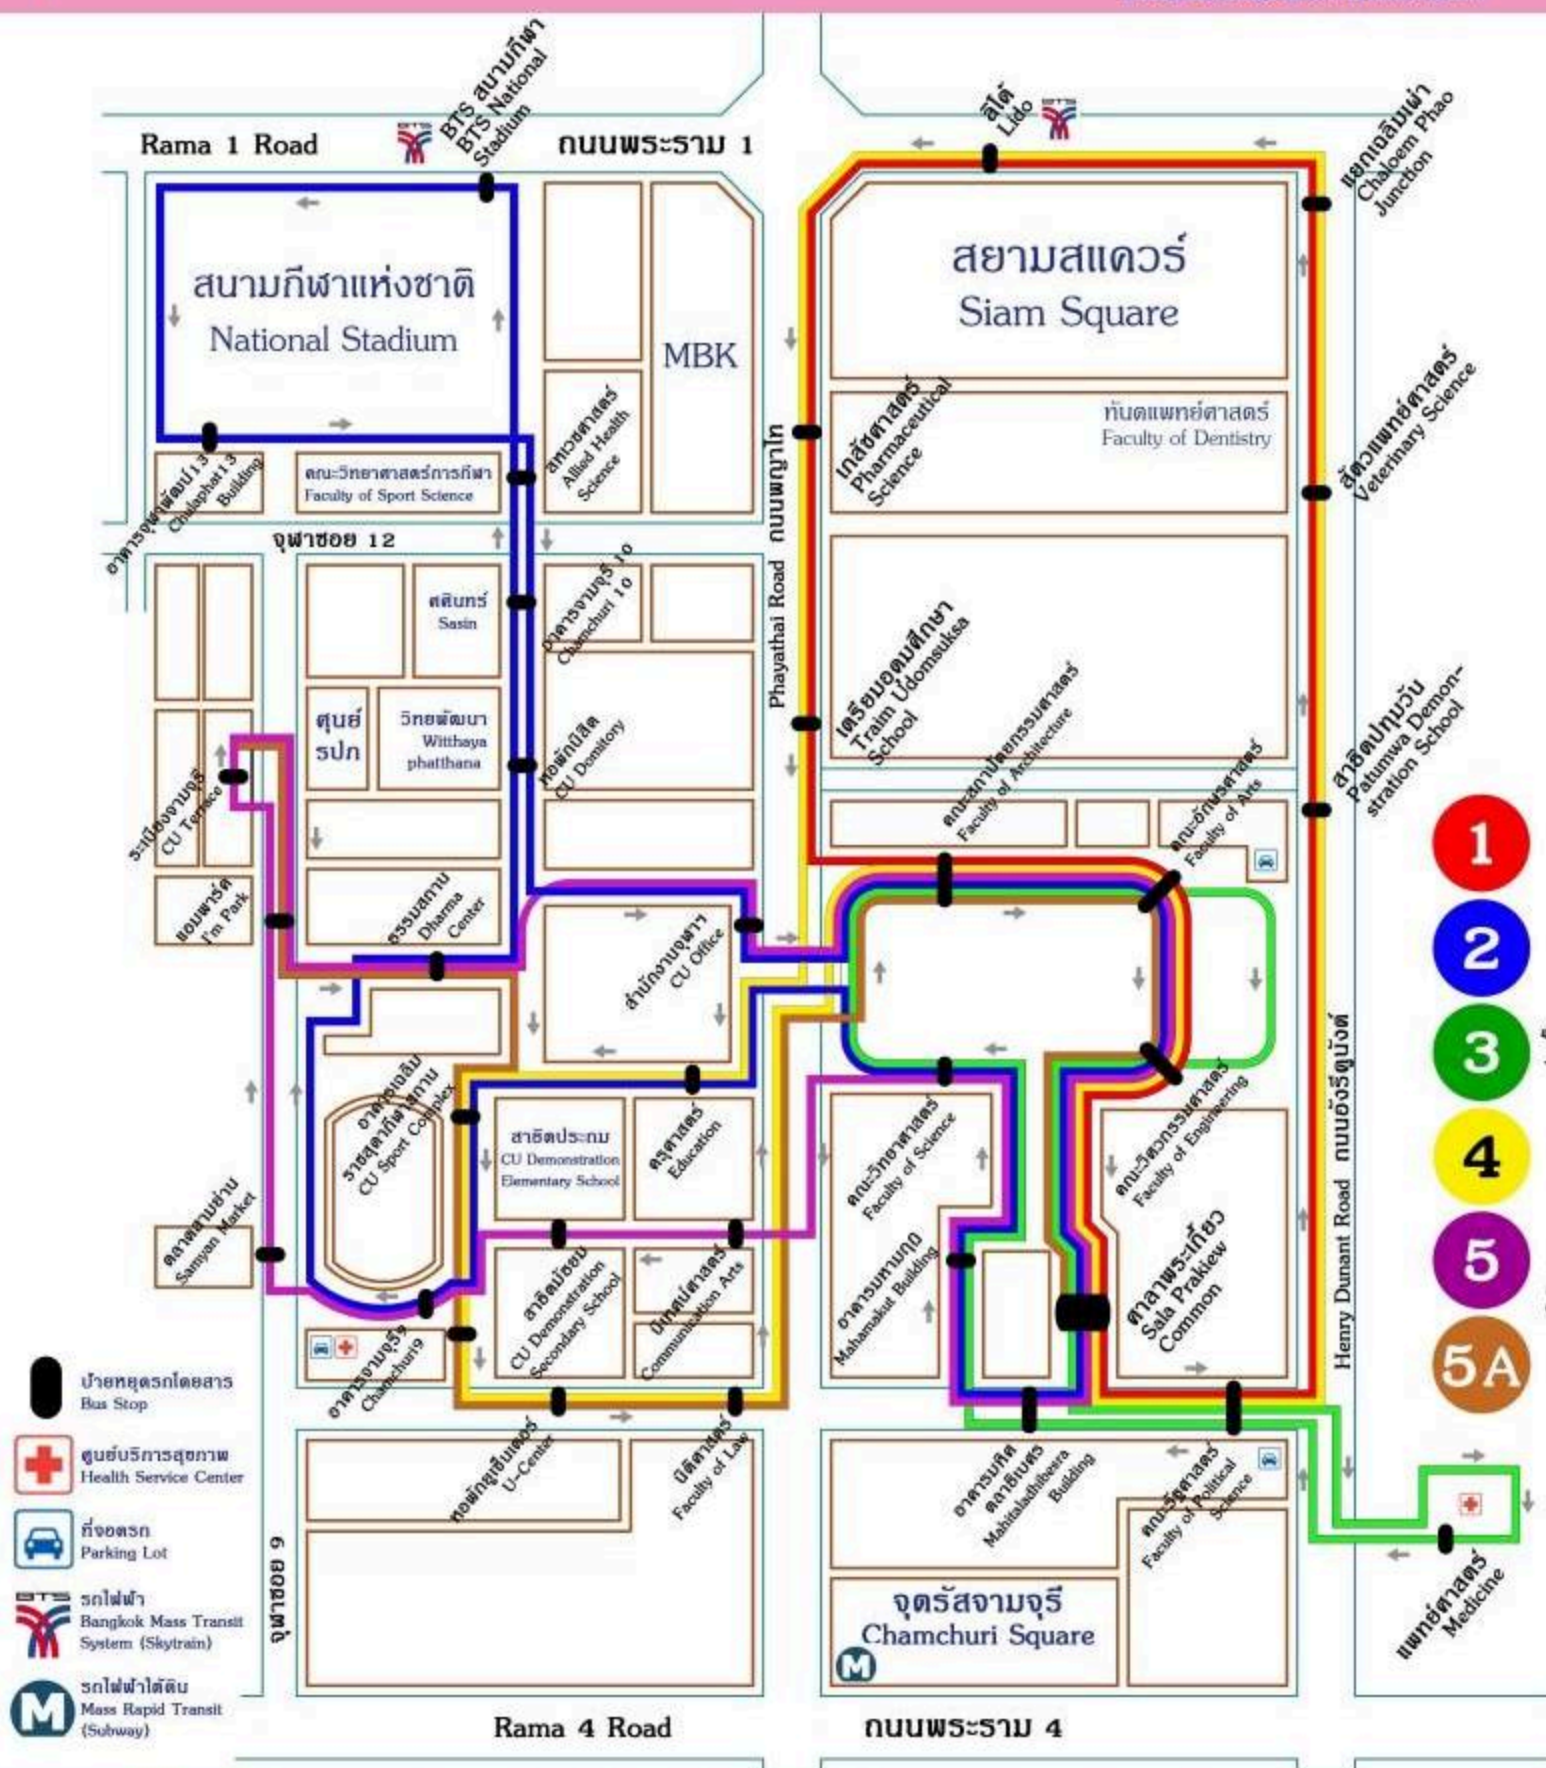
Rama 1 Road
BTS สนามกีฬา BTS National Stadium
ถนนพระราม 1
ลิโด้ Lido
แยกเฉลิมเผ่า Chaloem Phao Junction
สนามกีฬาแห่งชาติ
National Stadium
MBK
สยามสแควร์
Siam Square
สหเวชศาสตร์ Allied Health Science
เภสัชศาสตร์ Pharmaceutical Science
ทันตแพทย์ศาสตร์ Faculty of Dentistry
สัตวแพทย์ศาสตร์ Veterinary Science
อาคารจุฬาพัฒน์ 13 Chulaphat 13 Building
คณะวิทยาศาสตร์การกีฬา Faculty of Sport Science
จุฬาซอย 12
ถนนพญาไท
Phayathai Road
ศศินทร์ Sasin
อาคารจามจุรี 10 Chamchuri 10
เตรียมอุดมศึกษา Triam Udomsuksa School
ศูนย์ รปภ
วิทยพัฒนา Witthaya phatthana
หอพักนิสิต CU Dormitory
คณะสถาปัตยกรรมศาสตร์ Faculty of Architecture
คณะอักษรศาสตร์ Faculty of Arts
สาธิตปทุมวัน Patumwa Demonstration School
ระเบียงจามจุรี CU Terrace
แอมพาร์ค I'm Park
ธรรมสถาน Dharma Center
สำนักงานจุฬาฯ CU Office
1
2
3
4
5
5A
ถนนอังรีดูนังต์
Henry Dunant Road
อาคารเฉลิมราชกุมารี สนาม CU Sport Complex
สาธิตประถม CU Demonstration Elementary School
ครุศาสตร์ Education
คณะวิทยาศาสตร์ Faculty of Science
คณะวิศวกรรมศาสตร์ Faculty of Engineering
ตลาดสามย่าน Samyan Market
สาธิตมัธยม CU Demonstration Secondary School
นิเทศศาสตร์ Communication Arts
อาคารมหามกุฏ Mahamakut Building
ศาลาพระเกี้ยว Sala Prakiew Common
อาคารจามจุรี 9 Chamchuri9
ป้ายหยุดรถโดยสาร Bus Stop
ศูนย์บริการสุขภาพ Health Service Center
ที่จอดรถ Parking Lot
รถไฟฟ้า Bangkok Mass Transit System (Skytrain)
รถไฟฟ้าใต้ดิน Mass Rapid Transit (Subway)
หอพักยูเซ็นเตอร์ U-Center
นิติศาสตร์ Faculty of Law
อาคารมหิตลาธิเบศร Mahitaladhibera Building
คณะรัฐศาสตร์ Faculty of Political Science
แพทยศาสตร์ Medicine
จุฬาซอย 9
จตุรัสจามจุรี
Chamchuri Square
Rama 4 Road
ถนนพระราม 4